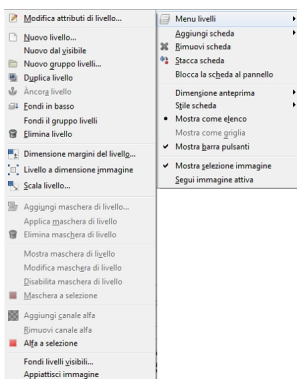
Modifica attributi di livello...
Nuovo livello...
Nuovo dal visibile
Nuovo gruppo livelli...
Duplica livello
Àncora livello
Fondi in basso
Fondi il gruppo livelli
Elimina livello
Dimensione margini del livello...
Livello a dimensione immagine
Scala livello...
Aggiungi maschera di livello...
Applica maschera di livello
Elimina maschera di livello
Mostra maschera di livello
Modifica maschera di livello
Disabilita maschera di livello
Maschera a selezione
Aggiungi canale alfa
Rimuovi canale alfa
Alfa a selezione
Fondi livelli visibili...
Appiattisci immagine

Menu livelli
Aggiungi scheda
Rimuovi scheda
Stacca scheda
Blocca la scheda al pannello
Dimensione anteprima
Stile scheda
Mostra come elenco
Mostra come griglia
Mostra barra pulsanti
Mostra selezione immagine
Segui immagine attiva